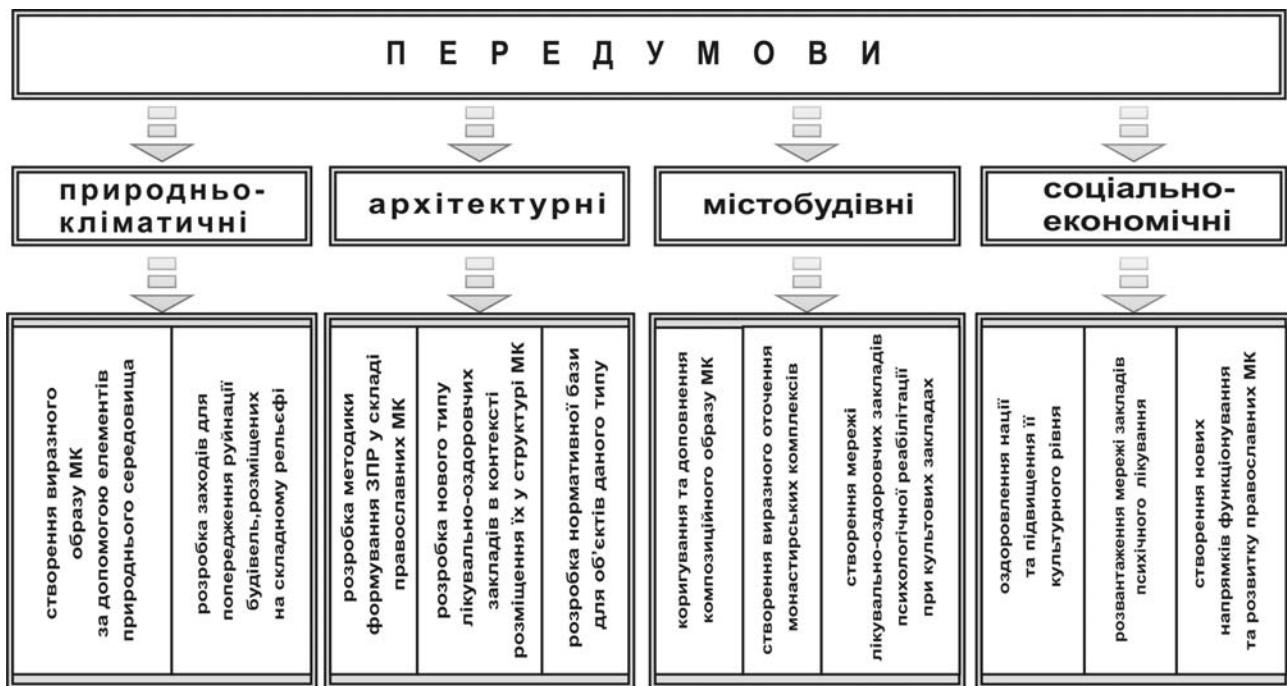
П Е Р Е Д У М О В И

природньо-кліматичні

архітектурні

містобудівні

соціально-економічні

створення виразного образу МК за допомогою елементів природнього середовища

розробка заходів для попередження руйнації будівель,розміщених на складному рельєфі

розробка методики формування ЗПР у складі православних МК

розробка нового типу лікувально-оздоровчих закладів в контексті розміщення їх у структурі МК

розробка нормативної бази для об'єктів даного типу

коригування та доповнення композиційного образу МК

створення виразного оточення монастирських комплексів

створення мережі лікувально-оздоровчих закладів психологічної реабілітації при культових закладах

оздоровлення нації та підвищення її культурного рівня

розвантаження мережі закладів психічного лікування

створення нових напрямків функціонування та розвитку православних МК